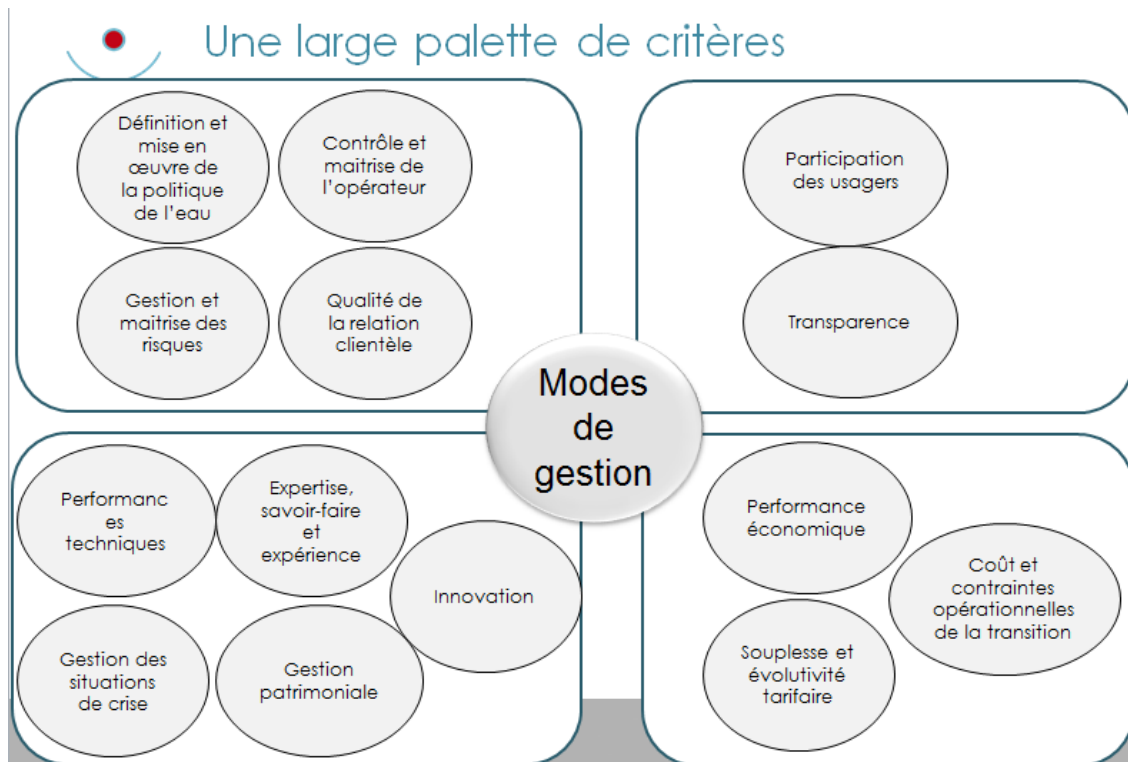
Une large palette de critères

Définition et mise en œuvre de la politique de l'eau

Contrôle et maitrise de l'opérateur

Gestion et maitrise des risques

Qualité de la relation clientèle

Participation des usagers

Transparence

Modes de gestion

Performanc es techniques

Expertise, savoir-faire et expérience

Innovation

Gestion des situations de crise

Gestion patrimoniale

Performance économique

Coût et contraintes opérationnelles de la transition

Souplesse et évolutivité tarifaire